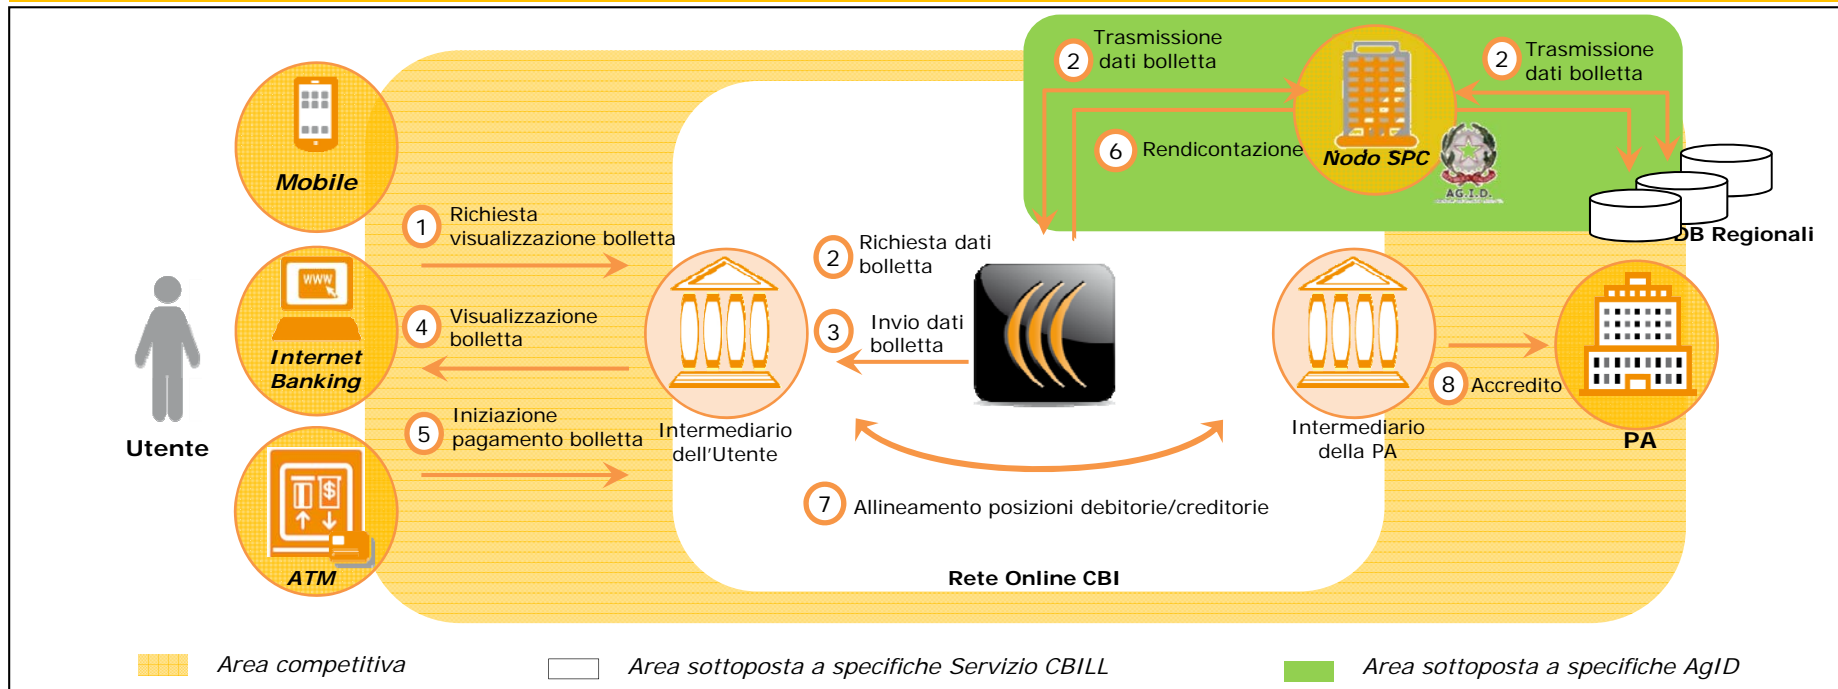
2 Trasmissione dati bolletta

2 Trasmissione dati bolletta

6 Rendicontazione

Nodo SPC

AG.I.D.

DB Regionali

Mobile

1 Richiesta visualizzazione bolletta

2 Richiesta dati bolletta

Internet Banking

4 Visualizzazione bolletta

3 Invio dati bolletta

Utente

5 Iniziazione pagamento bolletta

Intermediario dell'Utente

Intermediario della PA

8 Accredito

PA

ATM

7 Allineamento posizioni debitorie/creditorie

Rete Online CBI

Area competitiva

Area sottoposta a specifiche Servizio CBILL

Area sottoposta a specifiche AgID